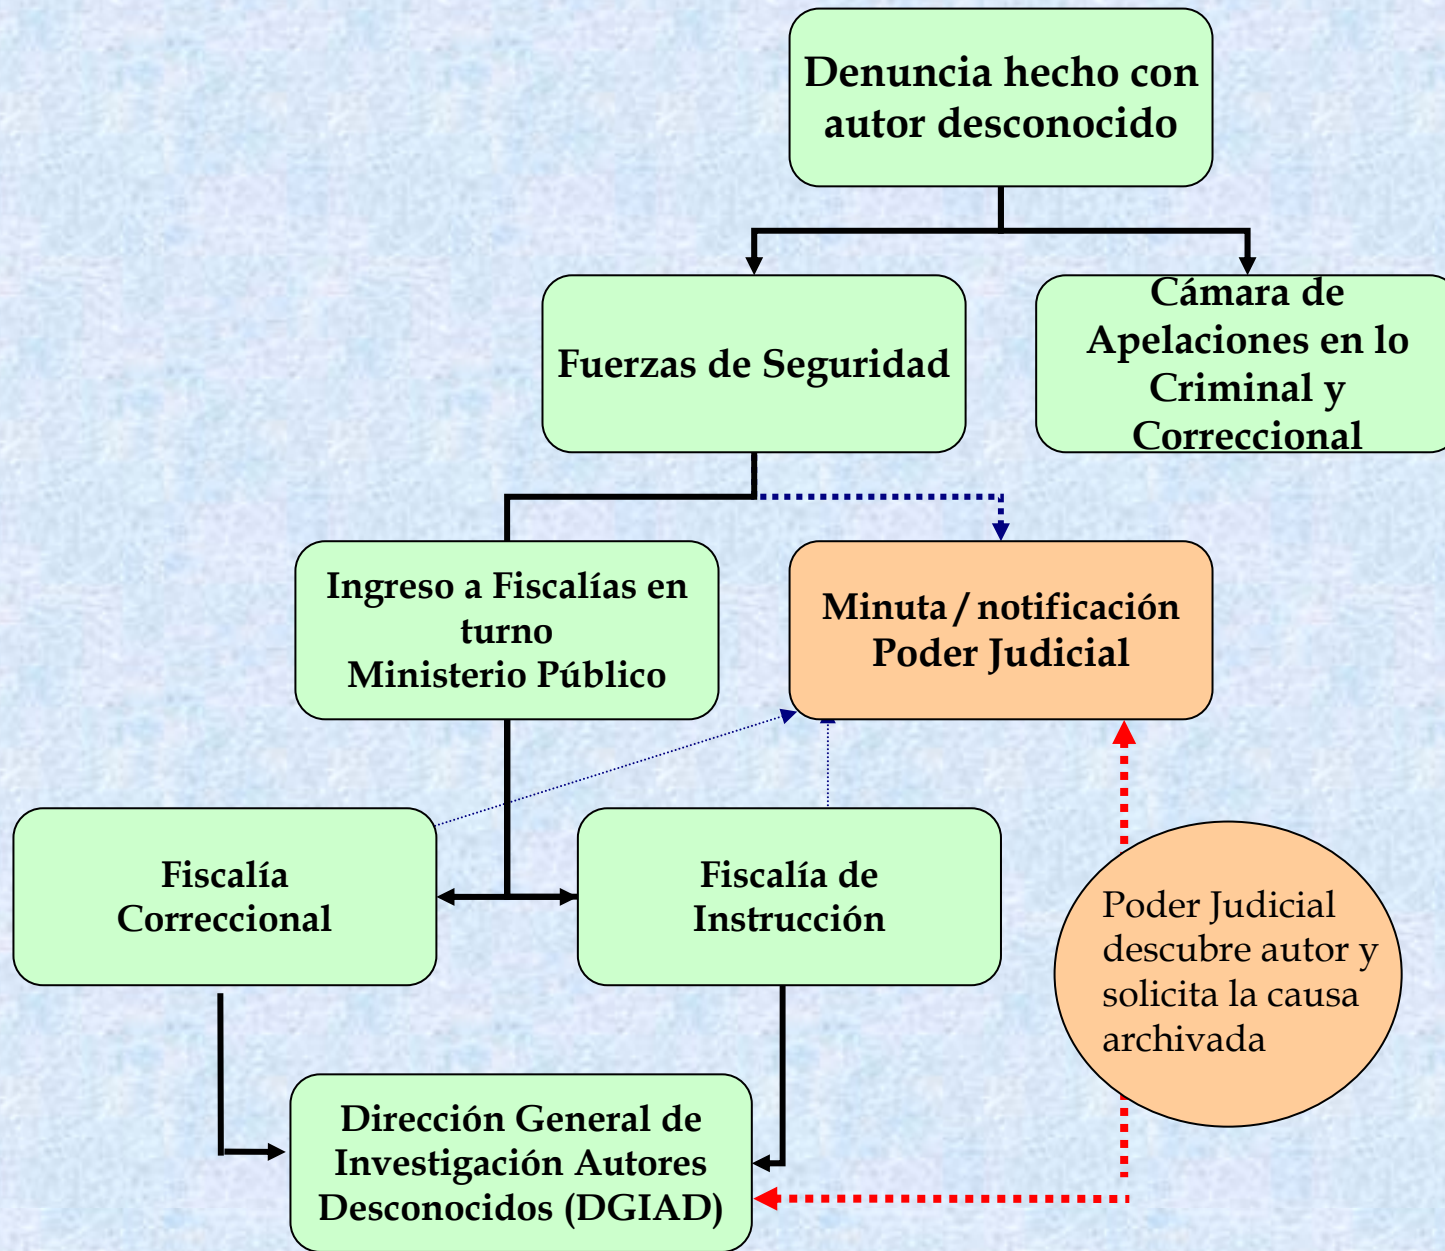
Denuncia hecho con autor desconocido

Fuerzas de Seguridad

Cámara de Apelaciones en lo Criminal y Correccional

Ingreso a Fiscalías en turno
Ministerio Público

Minuta / notificación
Poder Judicial

Fiscalía Correccional

Fiscalía de Instrucción

Poder Judicial descubre autor y solicita la causa archivada

Dirección General de Investigación Autores Desconocidos (DGIAD)